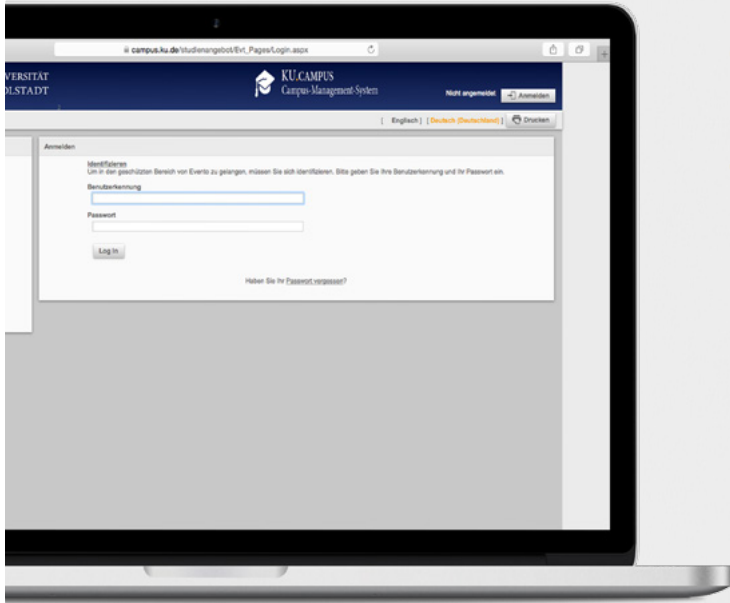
campus.ku.de/studienangebot/Evt_Pages/Login.aspx

VERSITÄT
OLSTADT

KU.CAMPUS
Campus-Management-System

Nicht angemeldet
Anmelden

[ Englisch ] [ Deutsch (Deutschland) ]
Drucken

Anmelden

Identifizieren
Um in den geschützten Bereich von Evento zu gelangen, müssen Sie sich identifizieren. Bitte geben Sie Ihre Benutzerkennung und Ihr Passwort ein.

Benutzerkennung

Passwort

Log In

Haben Sie Ihr Passwort vergessen?